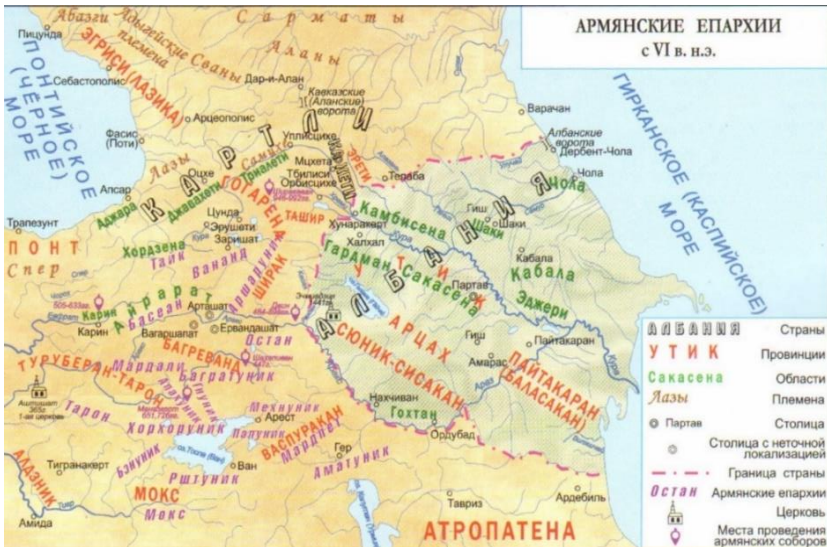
АРМЯНСКИЕ ЕПАРХИИ
с VI в. н.э.

Абазги
Адыгейские племена
Сарматы
Аланы
Питунда
ЭГРИСИ (ЛАЗИКА)
Абхазские Сваны
Себастополис
Дар-и-Алан
Кавказские (Аланские) ворота
ПОНТИЙСКОЕ (ЧЕРНОЕ) МОРЕ
Археополис
Фасис (Поти)
КАРТЛИ
Уплисцихе
Мцхета
Тбилиси
Орбисцихе
Лазы
Апсар
Аджара
Джавахети
Самцхе
Триалети
ГОГАРЕНА
Кахети
Эрети
Терави
Варачан
Албанские ворота
Дербент-Чола
Чола
ГИРКАНСКОЕ (КАСПИЙСКОЕ) МОРЕ
Трапезунт
Цунда
Эрушети
Зариташ
ТАШИР
Хунаракерт
Халхал
Камбисена
Гиш
Шаки
Шаки
АЛБАНИЯ
Кабала
Кабала
ПОНТ
Спер
Хордзена
Тайк
Вананд
Ширак
Аршаруник
Гардман
Сакасена
УТИК
Партав
Эджери
Айрарат
Карин
Карин
Арташат
Двин
Вагаршапат
Ервандашат
Остан
Арцах
Сюник-Сисакан
Гиш
Амарас
Пайтакаран
ПАЙТАКАРАН (БАЛАСАКАН)
ТУРУБЕРАН-ТАРОН
Мардали
Багреванд
Багратуник
Нахчеван
Гохтан
Ашишат 365г
Тарон
Хорхоруник
Мехнуник
Арест
Васпуракан
Мардпет
Ордубад
Бзнуник
Ван
Гер
Аматуник
Тигранакерт
Рштуник
Ахдзник
Мокс
Мокс
Тавриз
Ардебиль
Амида
АТРОПАТЕНА

АЛБАНИЯ Страны
УТИК Провинции
Сакасена Области
Лазы Племена
Партав Столица
Столица с неточной локализацией
Граница страны
Остан Армянские епархии
Церковь
Места проведения армянских соборов